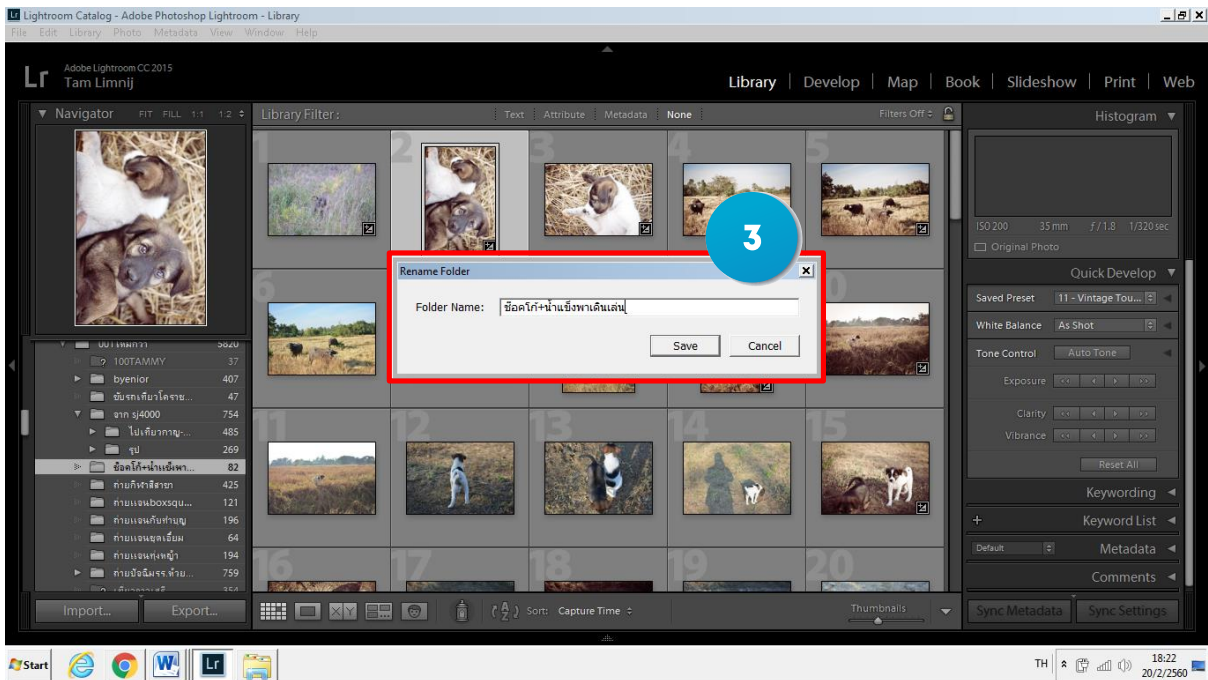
Lightroom Catalog - Adobe Photoshop Lightroom - Library

File Edit Library Photo Metadata View Window Help

Lr Adobe Lightroom CC 2015
Tam Limnij

Library | Develop | Map | Book | Slideshow | Print | Web

Navigator FIT FILL 1:1 1:2

Library Filter: Text Attribute Metadata None Filters Off

Histogram

ISO 200 35 mm ƒ / 1.8 1/320 sec
Original Photo

Quick Develop
Saved Preset 11 - Vintage Tou...
White Balance As Shot
Tone Control Auto Tone
Exposure
Clarity
Vibrance
Reset All

Keywording
Keyword List
Default Metadata
Comments

3

Rename Folder
Folder Name: ช็อคโก้+น้ำแข็งพาเดินเล่น
Save Cancel

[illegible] 5820
100TAMMY 37
byenior 407
ขับรถเที่ยวโคราช... 47
จาก sj4000 754
ไปเที่ยวกาญ... 485
รูป 269
ช็อคโก้+น้ำแข็งพา... 82
ถ่ายกิจกรรมสาขา 425
ถ่ายแจนboxsqu... 121
ถ่ายแจนกับทำบุญ 196
ถ่ายแจนชุดเอี๊ยม 64
ถ่ายแจนทุ่งหญ้า 194
ถ่ายปัจฉิมฯรร.ห้วย... 759
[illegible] 354

Import... Export...

Sort: Capture Time
Thumbnails

Sync Metadata Sync Settings

Start

TH 18:22 20/2/2560